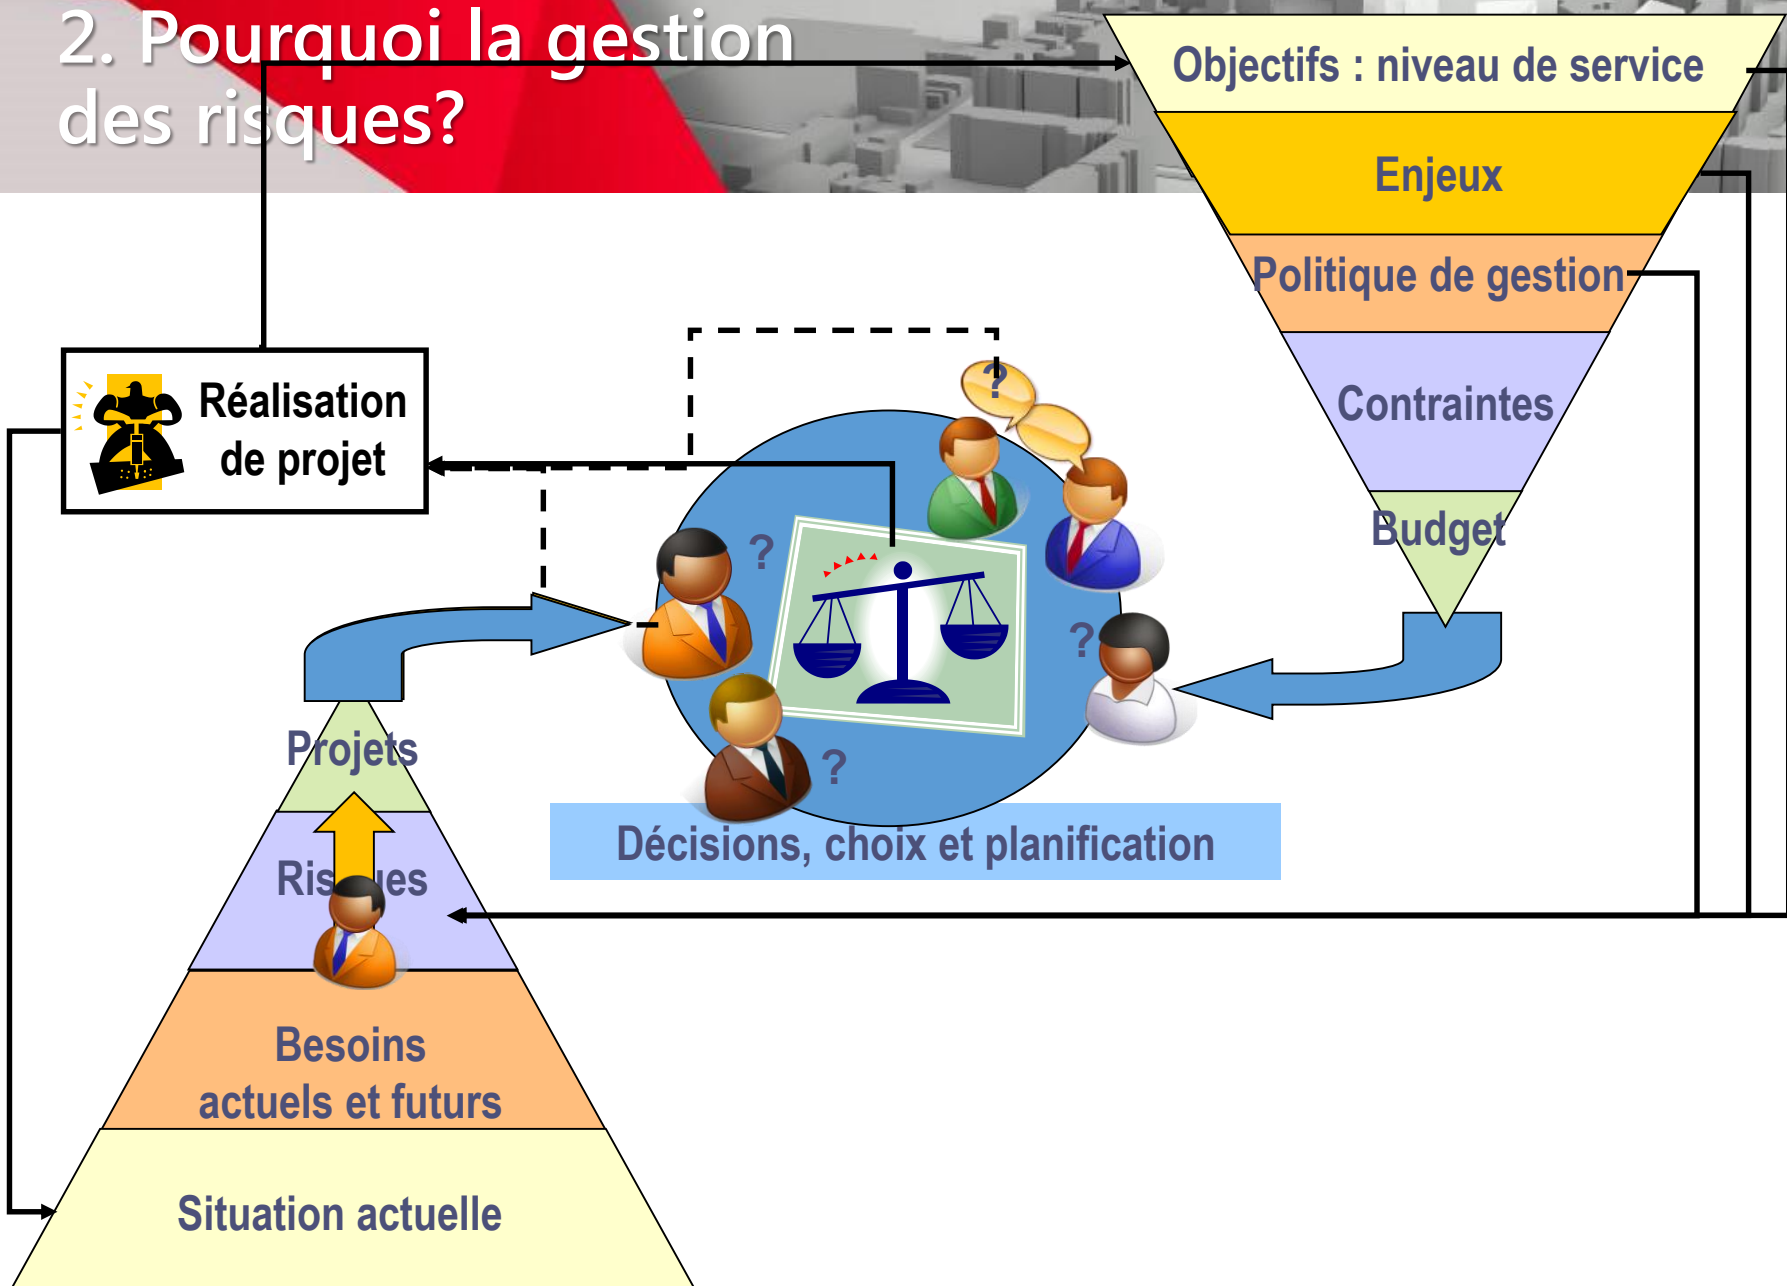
2. Pourquoi la gestion des risques?

Objectifs : niveau de service

Enjeux

Politique de gestion

Contraintes

Budget

Réalisation de projet

?

?

?

?

?

Décisions, choix et planification

Projets

Risques

Besoins actuels et futurs

Situation actuelle